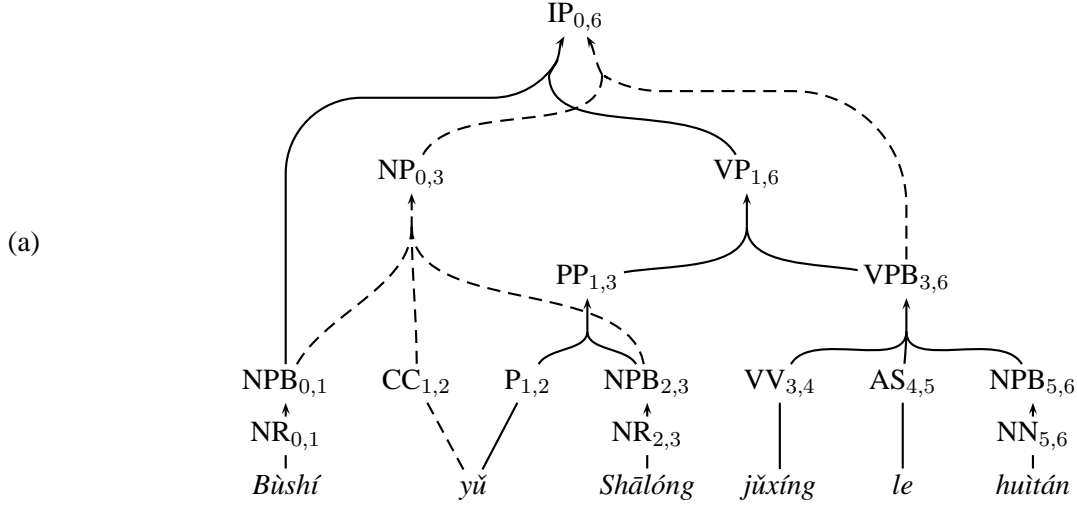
(a)

$IP_{0,6}$

$NP_{0,3}$ $VP_{1,6}$

$PP_{1,3}$ $VPB_{3,6}$

$NPB_{0,1}$ $CC_{1,2}$ $P_{1,2}$ $NPB_{2,3}$ $VV_{3,4}$ $AS_{4,5}$ $NPB_{5,6}$

$NR_{0,1}$ $NR_{2,3}$ $NN_{5,6}$

Bùshí yǔ Shālóng jǔxíng le huìtán